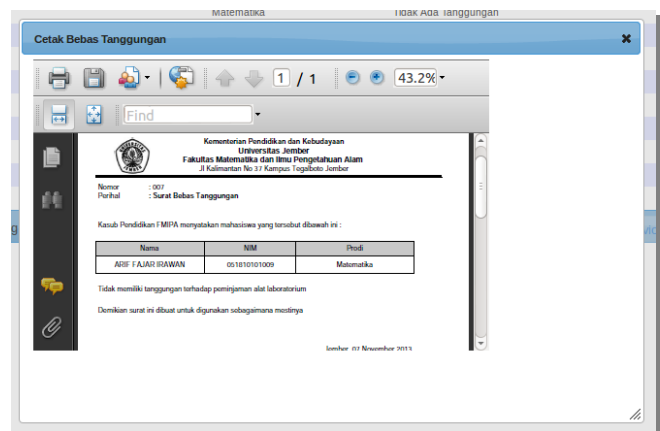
Matematika Tidak Ada Tanggungan

Cetak Bebas Tanggungan

1 / 1 43.2%

Find

Kementerian Pendidikan dan Kebudayaan
Universitas Jember
Fakultas Matematika dan Ilmu Pengetahuan Alam
Jl Kalimantan No 37 Kampus Tegalboto Jember

Nomor : 007
Perihal : Surat Bebas Tanggungan

Kasub Pendidikan FMIPA menyatakan mahasiswa yang tersebut dibawah ini :

| Nama | NIM | Prodi |
|---|---|---|
| ARIF FAJAR IRAWAN | 051810101009 | Matematika |

Tidak memiliki tanggungan terhadap peminjaman alat laboratorium

Demikian surat ini dibuat untuk digunakan sebagaimana mestinya

Jember, 07 November 2013